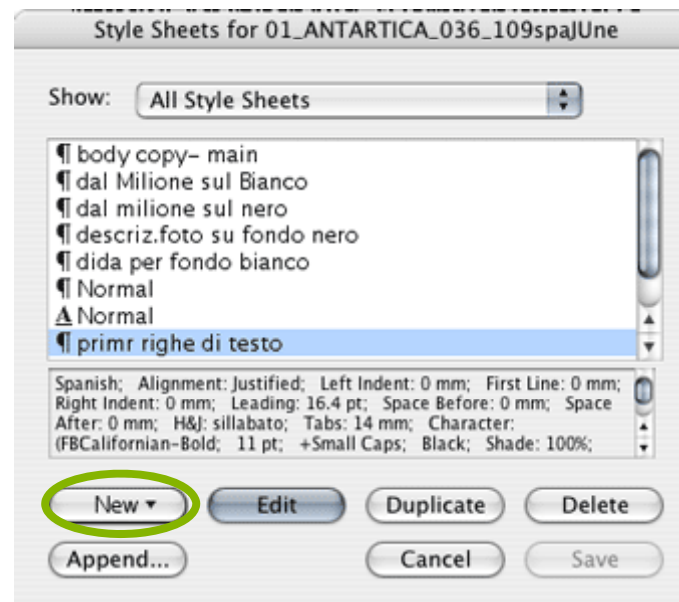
Style Sheets for 01_ANTARTICA_036_109spaJUne

Show: All Style Sheets

¶ body copy– main
¶ dal Milione sul Bianco
¶ dal milione sul nero
¶ descriz.foto su fondo nero
¶ dida per fondo bianco
¶ Normal
A Normal
¶ primr righe di testo

Spanish; Alignment: Justified; Left Indent: 0 mm; First Line: 0 mm; Right Indent: 0 mm; Leading: 16.4 pt; Space Before: 0 mm; Space After: 0 mm; H&J: sillabato; Tabs: 14 mm; Character: (FBCalifornian-Bold; 11 pt; +Small Caps; Black; Shade: 100%;

New ▾
Edit
Duplicate
Delete
Append...
Cancel
Save